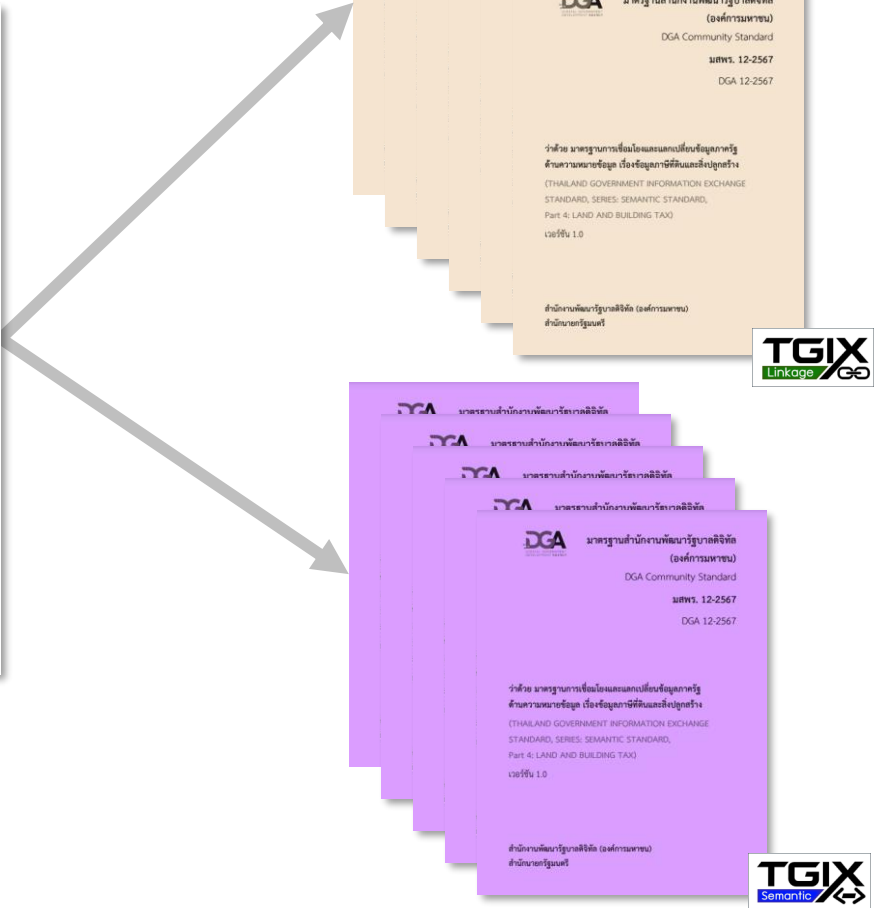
DGA มาตรฐานสำนักงานพัฒนารัฐบาลดิจิทัล
(องค์การมหาชน)
DGA Community Standard
มสพร. 12-2567
DGA 12-2567

ว่าด้วย มาตรฐานการเชื่อมโยงและแลกเปลี่ยนข้อมูลภาครัฐ ด้านความหมายข้อมูล เรื่องข้อมูลภาษีที่ดินและสิ่งปลูกสร้าง
(THAILAND GOVERNMENT INFORMATION EXCHANGE STANDARD, SERIES: SEMANTIC STANDARD, Part 4: LAND AND BUILDING TAX)
เวอร์ชัน 1.0

สำนักงานพัฒนารัฐบาลดิจิทัล (องค์การมหาชน)
สำนักนายกรัฐมนตรี

TGIX Linkage

DGA มาตรฐานสำนักงานพัฒนารัฐบาลดิจิทัล
DGA มาตรฐานสำนักงานพัฒนารัฐบาลดิจิทัล
DGA มาตรฐานสำนักงานพัฒนารัฐบาลดิจิทัล
DGA มาตรฐานสำนักงานพัฒนารัฐบาลดิจิทัล
DGA มาตรฐานสำนักงานพัฒนารัฐบาลดิจิทัล
(องค์การมหาชน)
DGA Community Standard
มสพร. 12-2567
DGA 12-2567

ว่าด้วย มาตรฐานการเชื่อมโยงและแลกเปลี่ยนข้อมูลภาครัฐ ด้านความหมายข้อมูล เรื่องข้อมูลภาษีที่ดินและสิ่งปลูกสร้าง
(THAILAND GOVERNMENT INFORMATION EXCHANGE STANDARD, SERIES: SEMANTIC STANDARD, Part 4: LAND AND BUILDING TAX)
เวอร์ชัน 1.0

สำนักงานพัฒนารัฐบาลดิจิทัล (องค์การมหาชน)
สำนักนายกรัฐมนตรี

TGIX Semantic